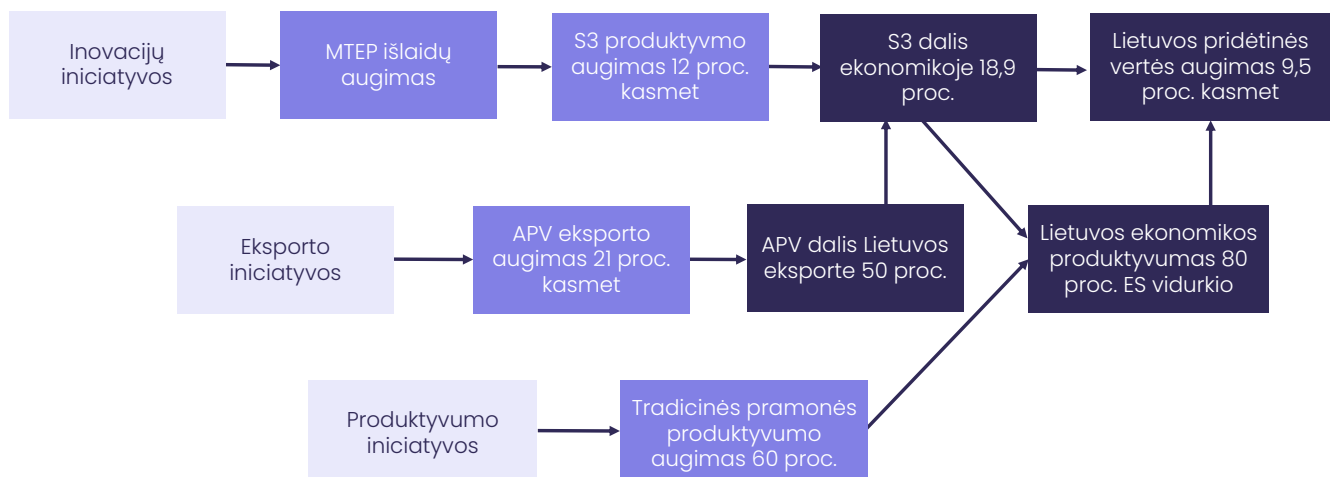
Inovacijų iniciatyvos

MTEP išlaidų augimas

S3 produktyvmo augimas 12 proc. kasmet

S3 dalis ekonomikoje 18,9 proc.

Lietuvos pridėtinės vertės augimas 9,5 proc. kasmet

Eksporto iniciatyvos

APV eksporto augimas 21 proc. kasmet

APV dalis Lietuvos eksporte 50 proc.

Lietuvos ekonomikos produktyvumas 80 proc. ES vidurkio

Produktyvumo iniciatyvos

Tradicinės pramonės produktyvumo augimas 60 proc.